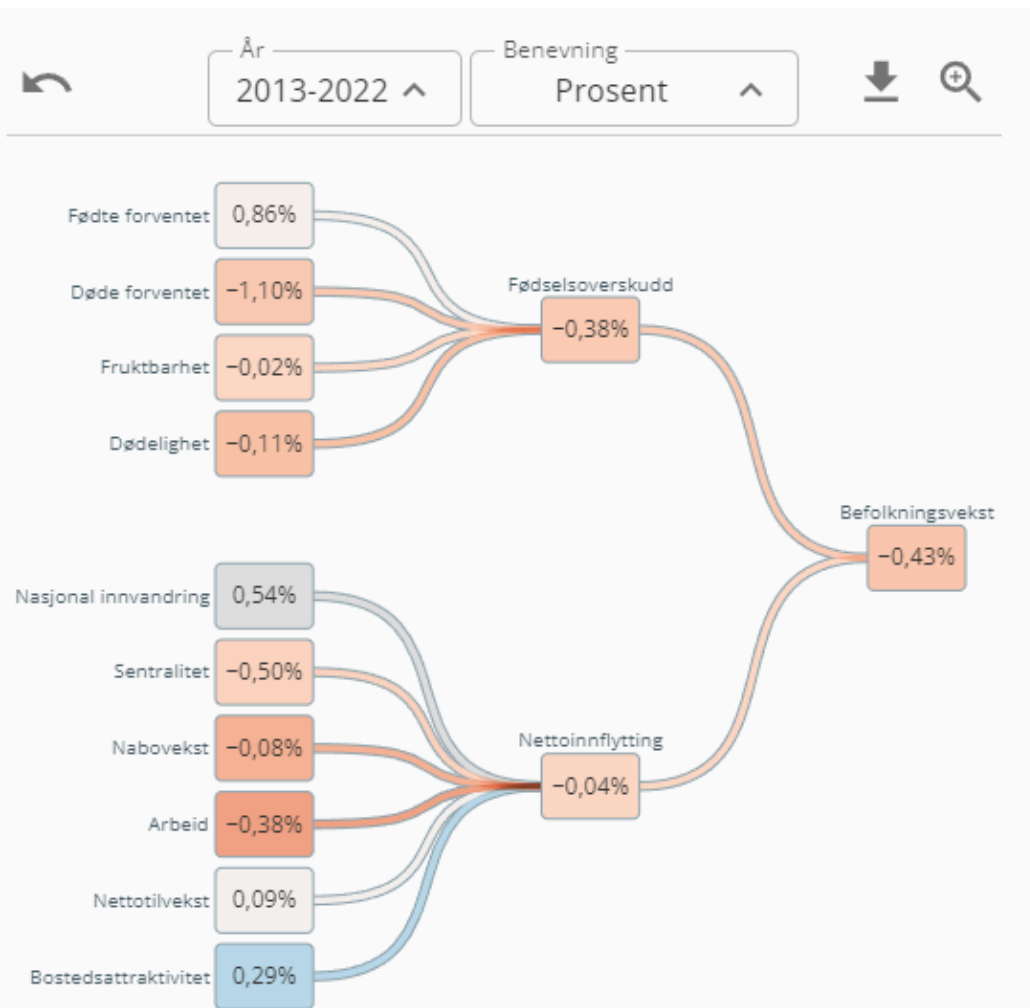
År
2013-2022

Benevning
Prosent

Fødte forventet 0,86%
Døde forventet −1,10%
Fruktbarhet −0,02%
Dødelighet −0,11%

Fødselsoverskudd
−0,38%

Befolkningsvekst
−0,43%

Nasjonal innvandring 0,54%
Sentralitet −0,50%
Nabovekst −0,08%
Arbeid −0,38%
Nettotilvekst 0,09%
Bostedsattraktivitet 0,29%

Nettoinnflytting
−0,04%